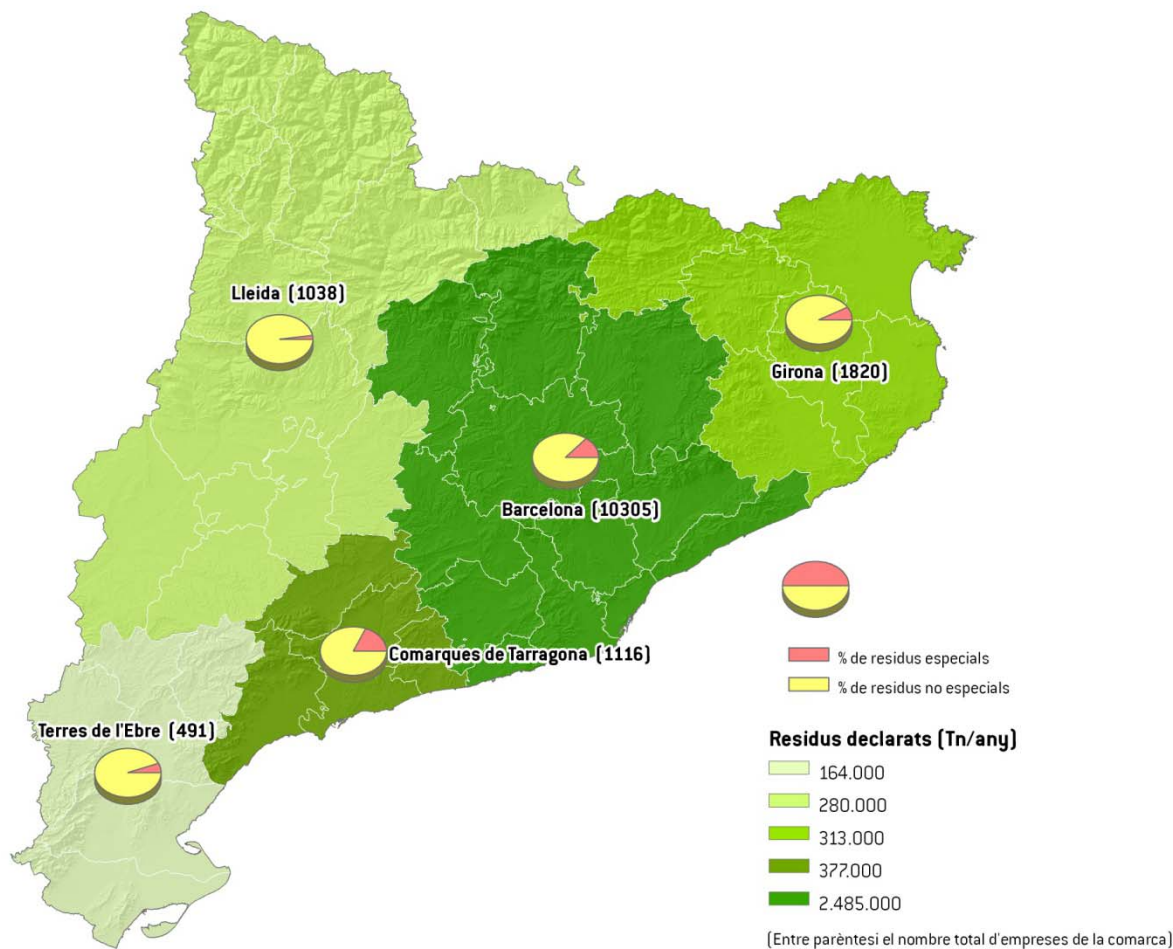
Lleida (1038)

Girona (1820)

Barcelona (10305)

Comarques de Tarragona (1116)

Terres de l'Ebre (491)

% de residus especials

% de residus no especials

Residus declarats (Tn/any)

164.000

280.000

313.000

377.000

2.485.000

(Entre parèntesi el nombre total d'empreses de la comarca)